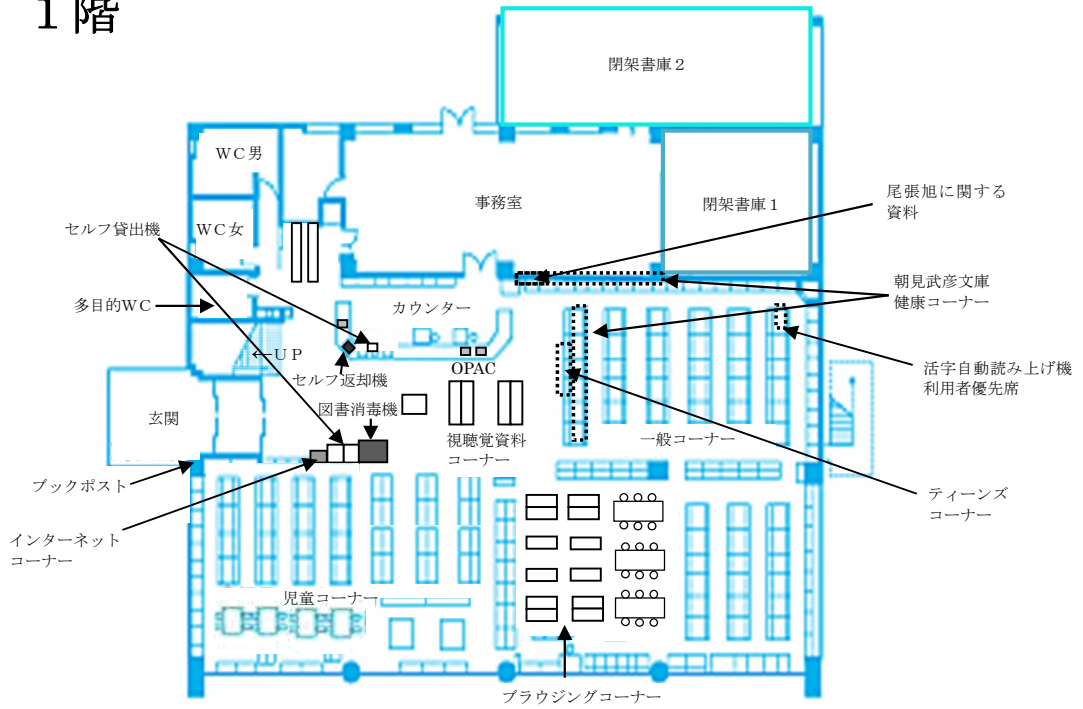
1階

閉架書庫2

WC男

事務室

閉架書庫1

尾張旭に関する資料

WC女

セルフ貸出機

朝見武彦文庫
健康コーナー

多目的WC

カウンター

←UP

OPAC

活字自動読み上げ機
利用者優先席

セルフ返却機

図書消毒機

玄関

視聴覚資料コーナー

一般コーナー

ブックポスト

ティーンズコーナー

インターネットコーナー

児童コーナー

ブラウジングコーナー